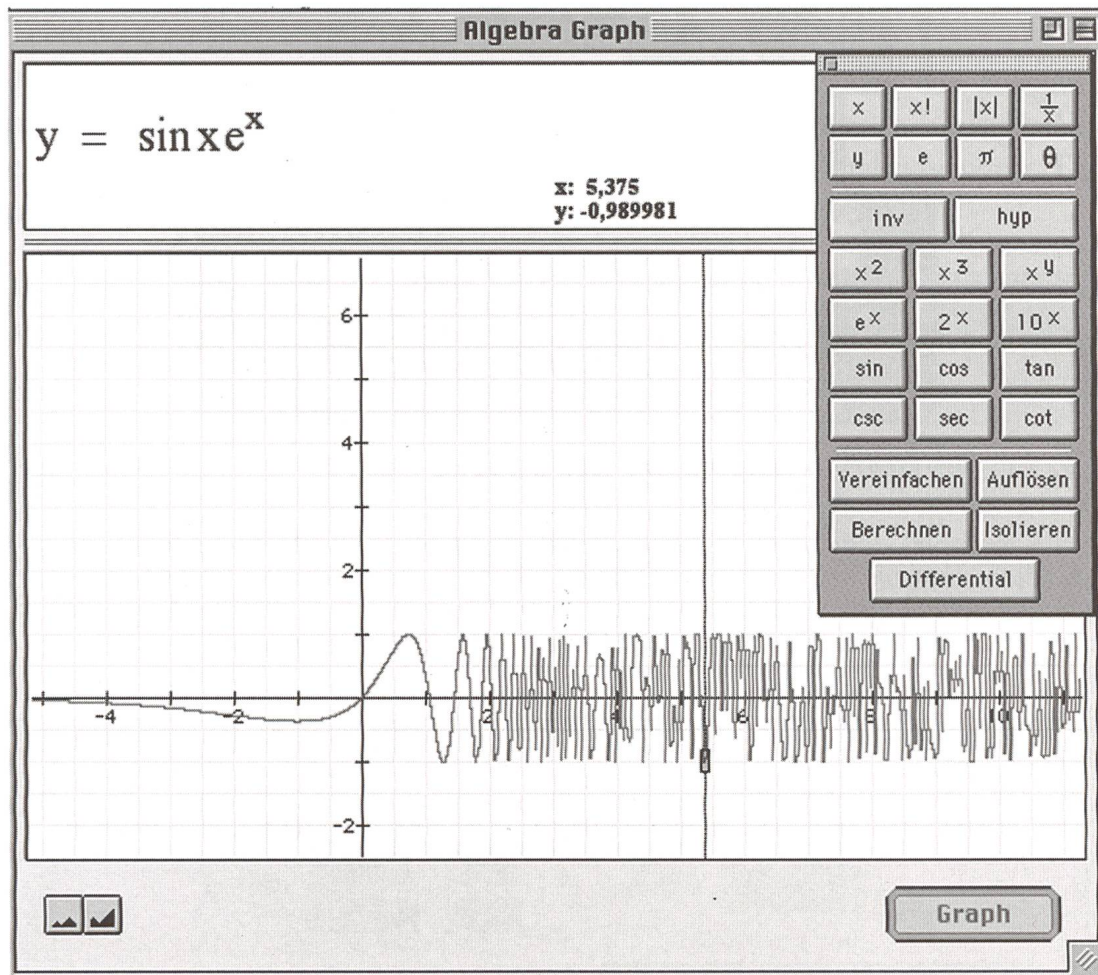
Algebra Graph

$y = \sin x e^{x}$

x: 5,375
y: -0,989981

| $x$ | $x!$ | $|x|$ | $\frac{1}{x}$ |
|---|---|---|---|
| y | e | $\pi$ | $\theta$ |

inv hyp

$x^2$ $x^3$ $x^y$

$e^x$ $2^x$ $10^x$

sin cos tan

csc sec cot

Vereinfachen Auflösen

Berechnen Isolieren

Differential

6
4
2
-2
-4
-2
2
4
6
8
10

Graph